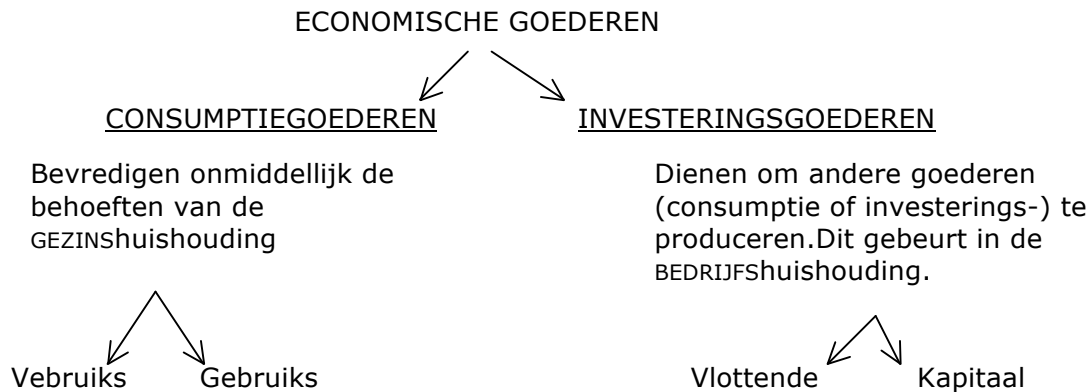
ECONOMISCHE GOEDEREN

CONSUMPTIEGOEDEREN

INVESTERINGSGOEDEREN

Bevredigen onmiddellijk de behoeften van de GEZINShuishouding

Dienen om andere goederen (consumptie of investerings-) te produceren.Dit gebeurt in de BEDRIJFShuishouding.

Vebruiks

Gebruiks

Vlottende

Kapitaal